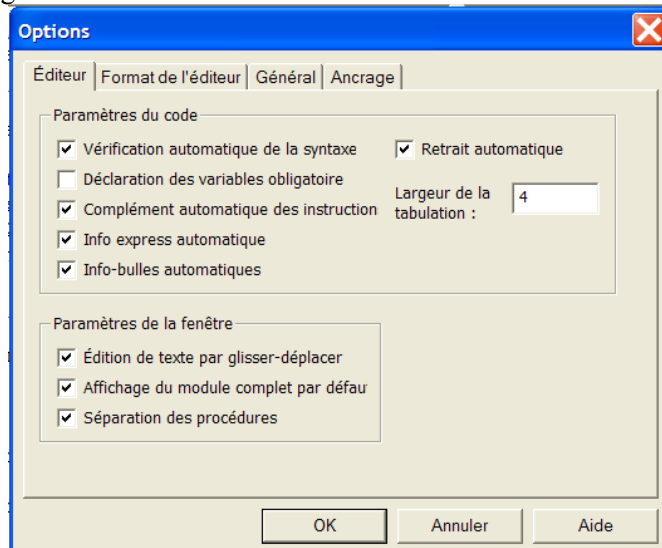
Options

Éditeur | Format de l'éditeur | Général | Ancrage

Paramètres du code

Vérification automatique de la syntaxe

Déclaration des variables obligatoire

Complément automatique des instruction

Info express automatique

Info-bulles automatiques

Retrait automatique

Largeur de la tabulation : 4

Paramètres de la fenêtre

Édition de texte par glisser-déplacer

Affichage du module complet par défau

Séparation des procédures

OK | Annuler | Aide